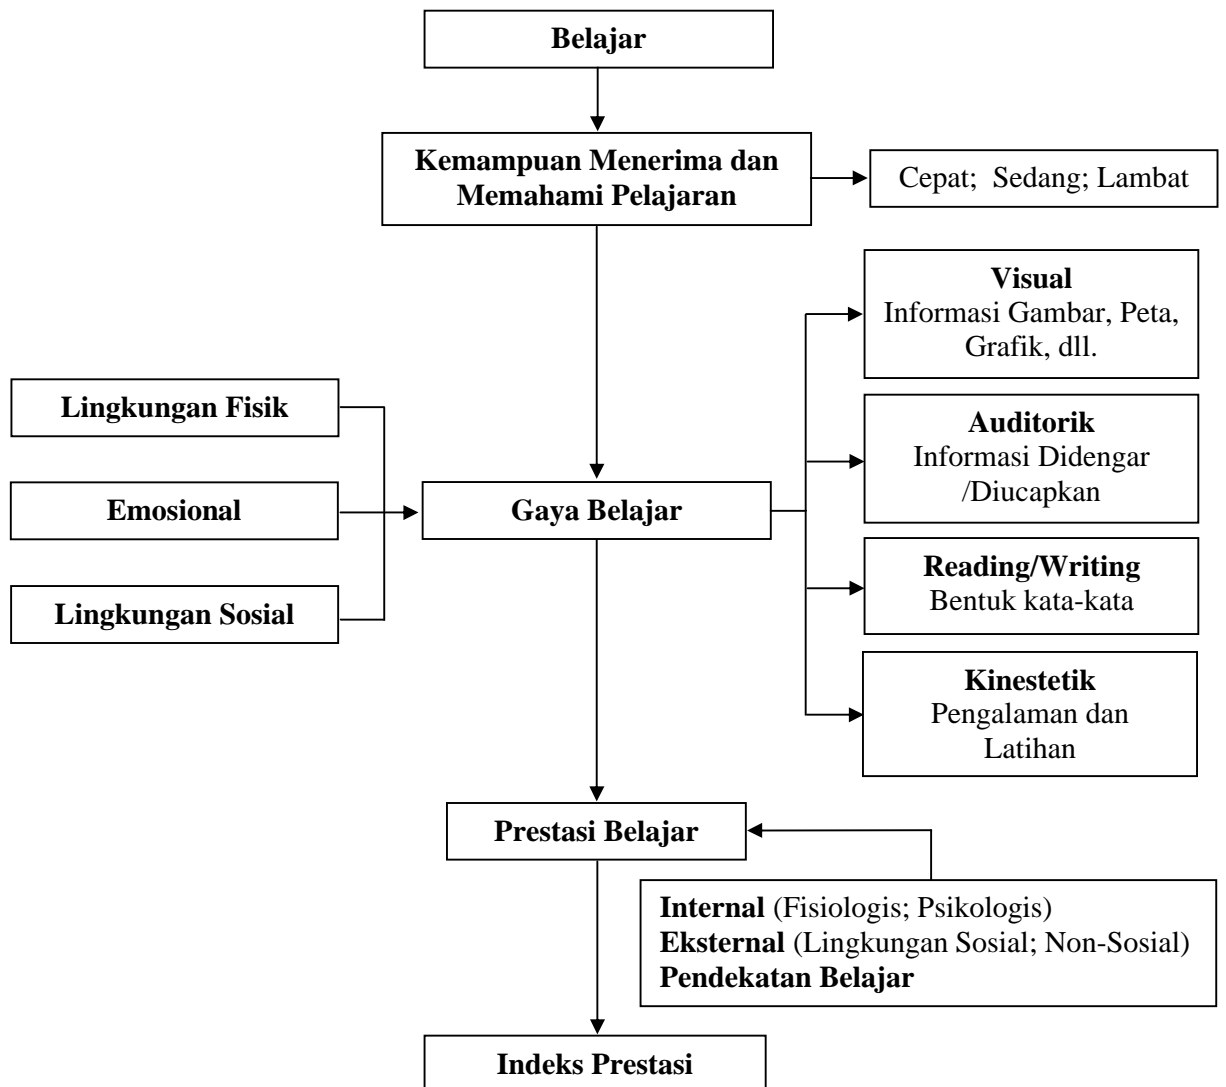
Belajar

Kemampuan Menerima dan Memahami Pelajaran

Cepat; Sedang; Lambat

Visual
Informasi Gambar, Peta, Grafik, dll.

Lingkungan Fisik

Emosional

Lingkungan Sosial

Gaya Belajar

Auditorik
Informasi Didengar /Diucapkan

Reading/Writing
Bentuk kata-kata

Kinestetik
Pengalaman dan Latihan

Prestasi Belajar

Internal (Fisiologis; Psikologis)
Eksternal (Lingkungan Sosial; Non-Sosial)
Pendekatan Belajar

Indeks Prestasi